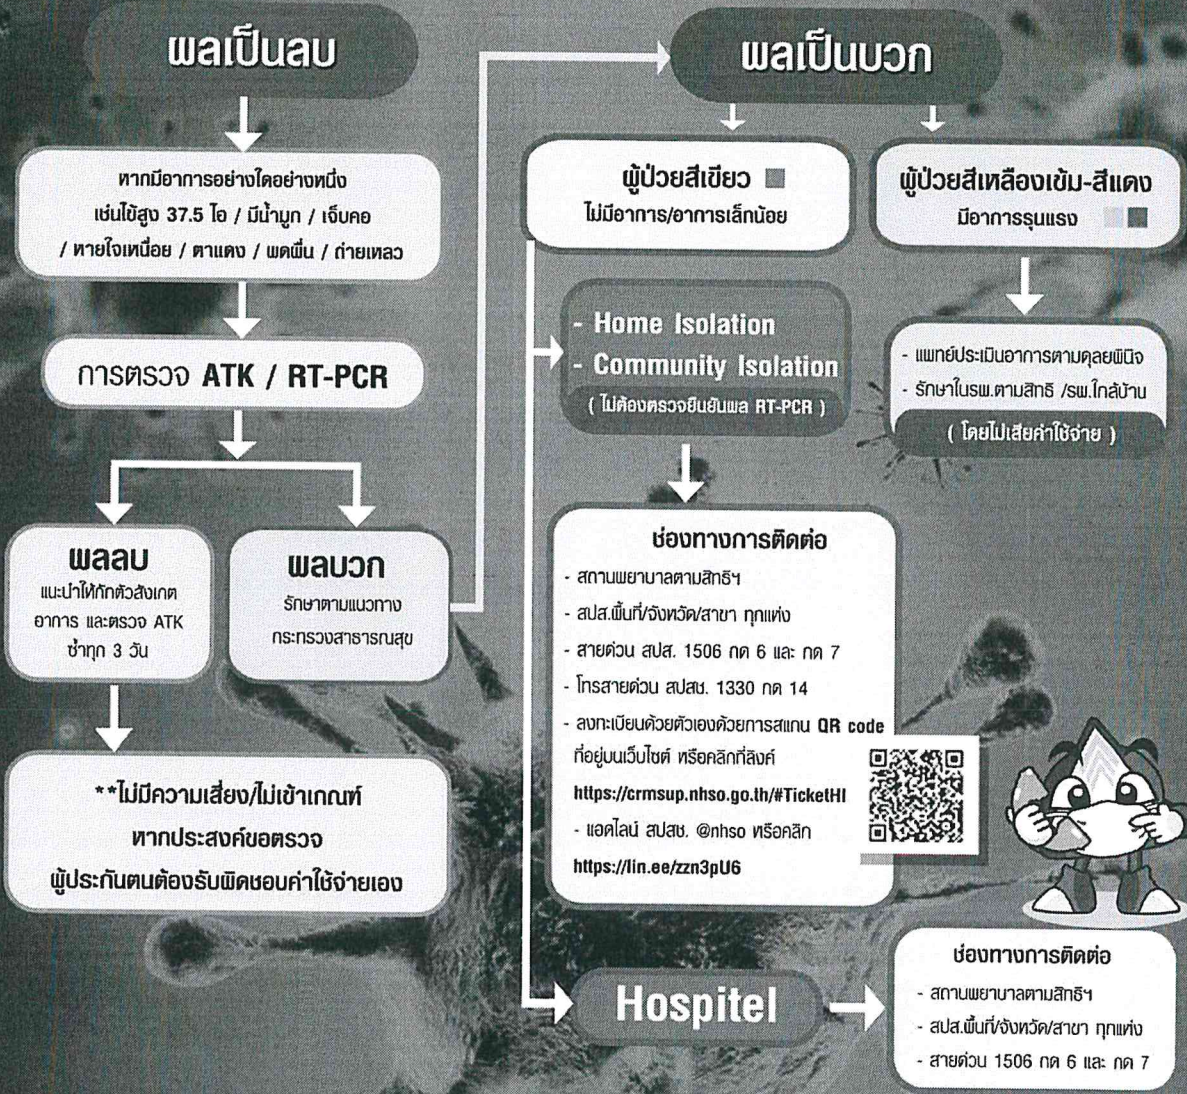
ผลเป็นลบ

หากมีอาการอย่างใดอย่างหนึ่ง เช่นไข้สูง 37.5 ไอ / มีน้ำมูก / เจ็บคอ / หายใจเหนื่อย / ตาแดง / ผดผื่น / ถ่ายเหลว

การตรวจ ATK / RT-PCR

ผลลบ
แนะนำให้กักตัวสังเกตอาการ และตรวจ ATK ซ้ำทุก 3 วัน

ผลบวก
รักษาตามแนวทางกระทรวงสาธารณสุข

**ไม่มีความเสี่ยง/ไม่เข้าเกณฑ์ หากประสงค์ขอตรวจ ผู้ประกันตนต้องรับผิดชอบค่าใช้จ่ายเอง

ผลเป็นบวก

ผู้ป่วยสีเขียว
ไม่มีอาการ/อาการเล็กน้อย

ผู้ป่วยสีเหลืองเข้ม-สีแดง
มีอาการรุนแรง

- Home Isolation
- Community Isolation
( ไม่ต้องตรวจยืนยันผล RT-PCR )

- แพทย์ประเมินอาการตามดุลยพินิจ
- รักษาในรพ.ตามสิทธิ /รพ.ใกล้บ้าน
( โดยไม่เสียค่าใช้จ่าย )

ช่องทางการติดต่อ
- สถานพยาบาลตามสิทธิฯ
- สปส.พื้นที่/จังหวัด/สาขา ทุกแห่ง
- สายด่วน สปส. 1506 กด 6 และ กด 7
- โทรสายด่วน สปสช. 1330 กด 14
- ลงทะเบียนด้วยตัวเองด้วยการสแกน QR code ที่อยู่บนเว็บไซต์ หรือคลิกที่ลิงค์ https://crmsup.nhso.go.th/#TicketHI
- แอดไลน์ สปสช. @nhso หรือคลิก https://lin.ee/zzn3pU6

Hospitel

ช่องทางการติดต่อ
- สถานพยาบาลตามสิทธิฯ
- สปส.พื้นที่/จังหวัด/สาขา ทุกแห่ง
- สายด่วน 1506 กด 6 และ กด 7